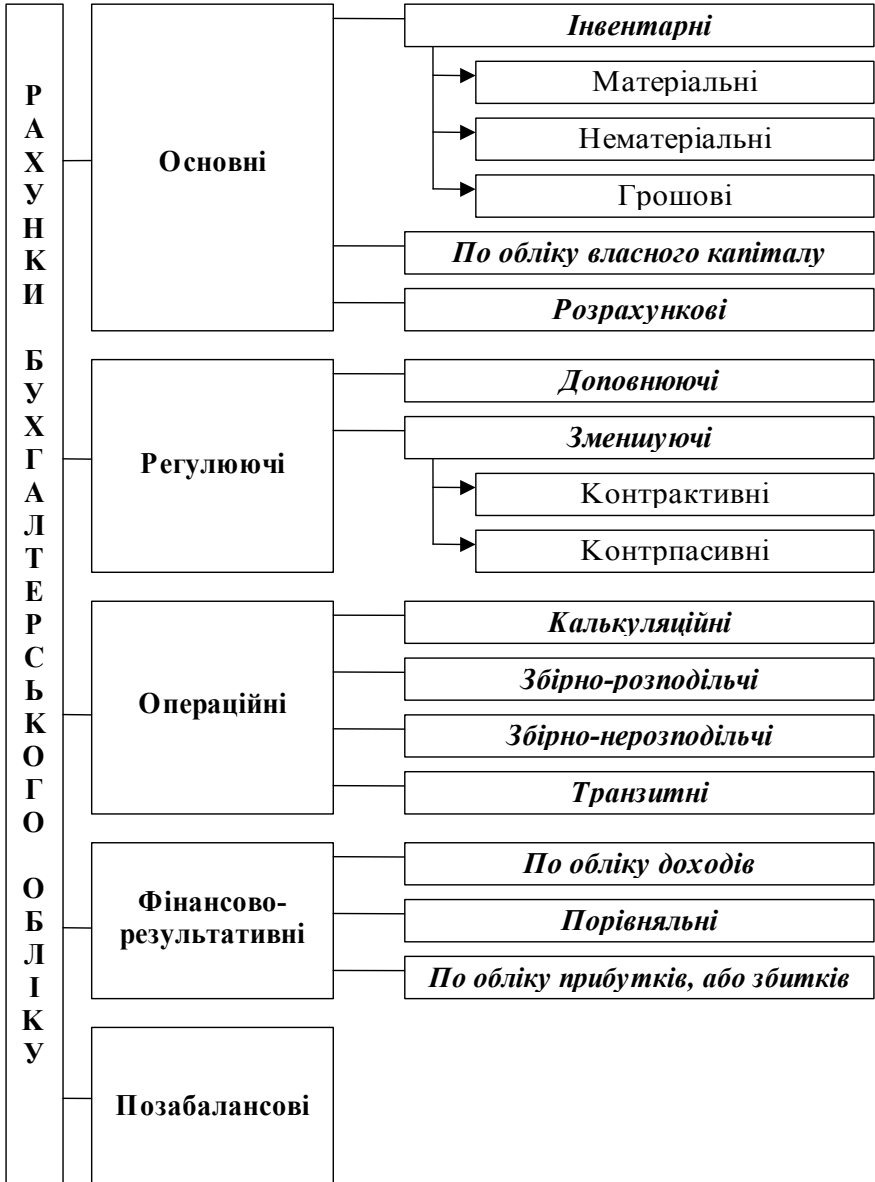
РАХУНКИ БУХГАЛТЕРСЬКОГО ОБЛІКУ

Основні

Інвентарні

Матеріальні

Нематеріальні

Грошові

По обліку власного капіталу

Розрахункові

Регулюючі

Доповнюючі

Зменшуючі

Контрактивні

Контрпасивні

Операційні

Калькуляційні

Збірно-розподільчі

Збірно-нерозподільчі

Транзитні

Фінансово-результативні

По обліку доходів

Порівняльні

По обліку прибутків, або збитків

Позабалансові